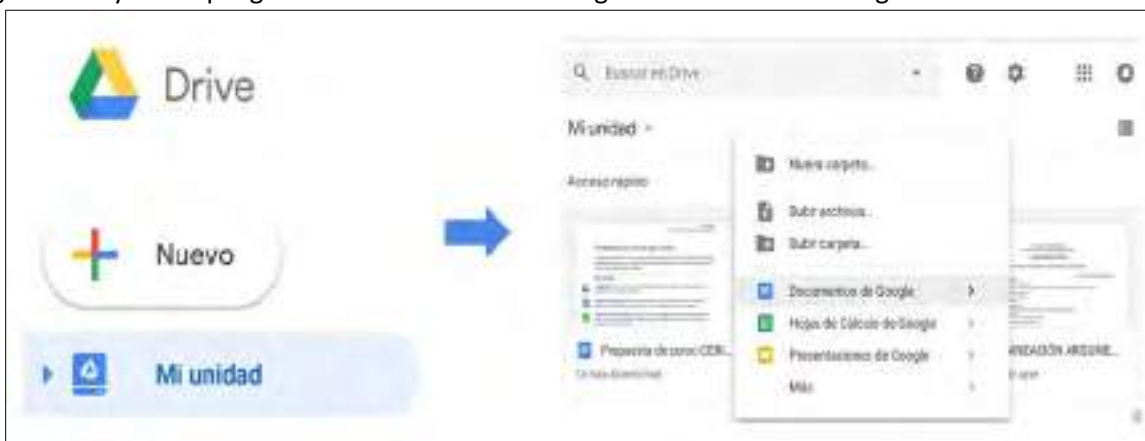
Drive

Nuevo

Mi unidad

Buscar en Drive

Mi unidad

Acceso rápido

Nueva carpeta...

Subir archivos...

Subir carpeta...

Documentos de Google

Hojas de Cálculo de Google

Presentaciones de Google

Más

Propuesta de curso CEIB...

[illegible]

...UNIDACIÓN ARGUME...

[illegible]